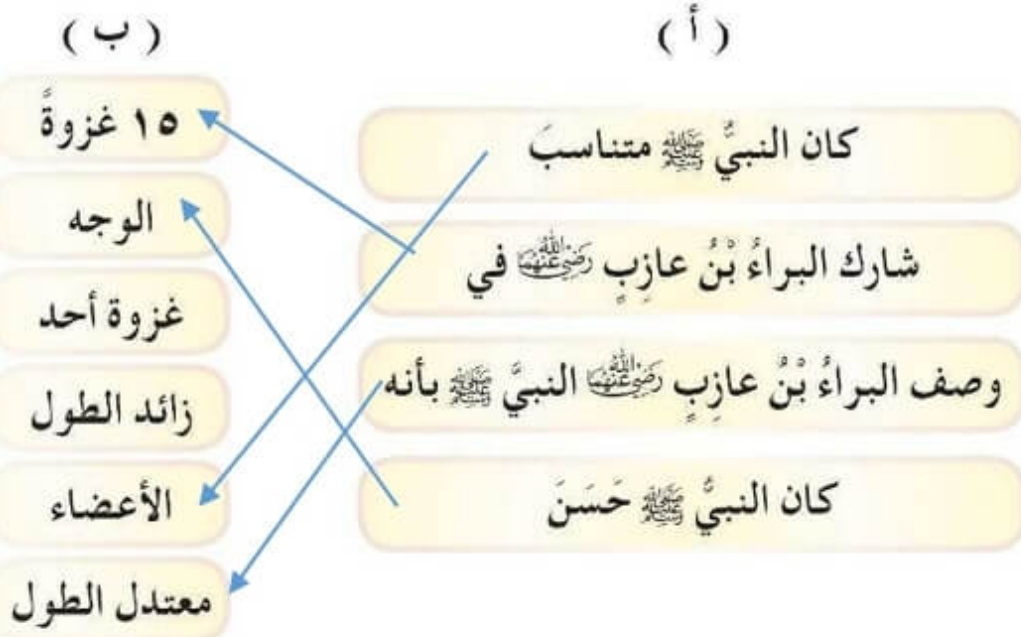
( أ )

كان النبيُّ ﷺ متناسبَ

شارك البراءُ بْنُ عازِبٍ رَضِيَ اللهُ عَنْهُمَا في

وصف البراءُ بْنُ عازِبٍ رَضِيَ اللهُ عَنْهُمَا النبيَّ ﷺ بأنه

كان النبيُّ ﷺ حَسَنَ

( ب )

١٥ غزوةً

الوجه

غزوة أحد

زائد الطول

الأعضاء

معتدل الطول